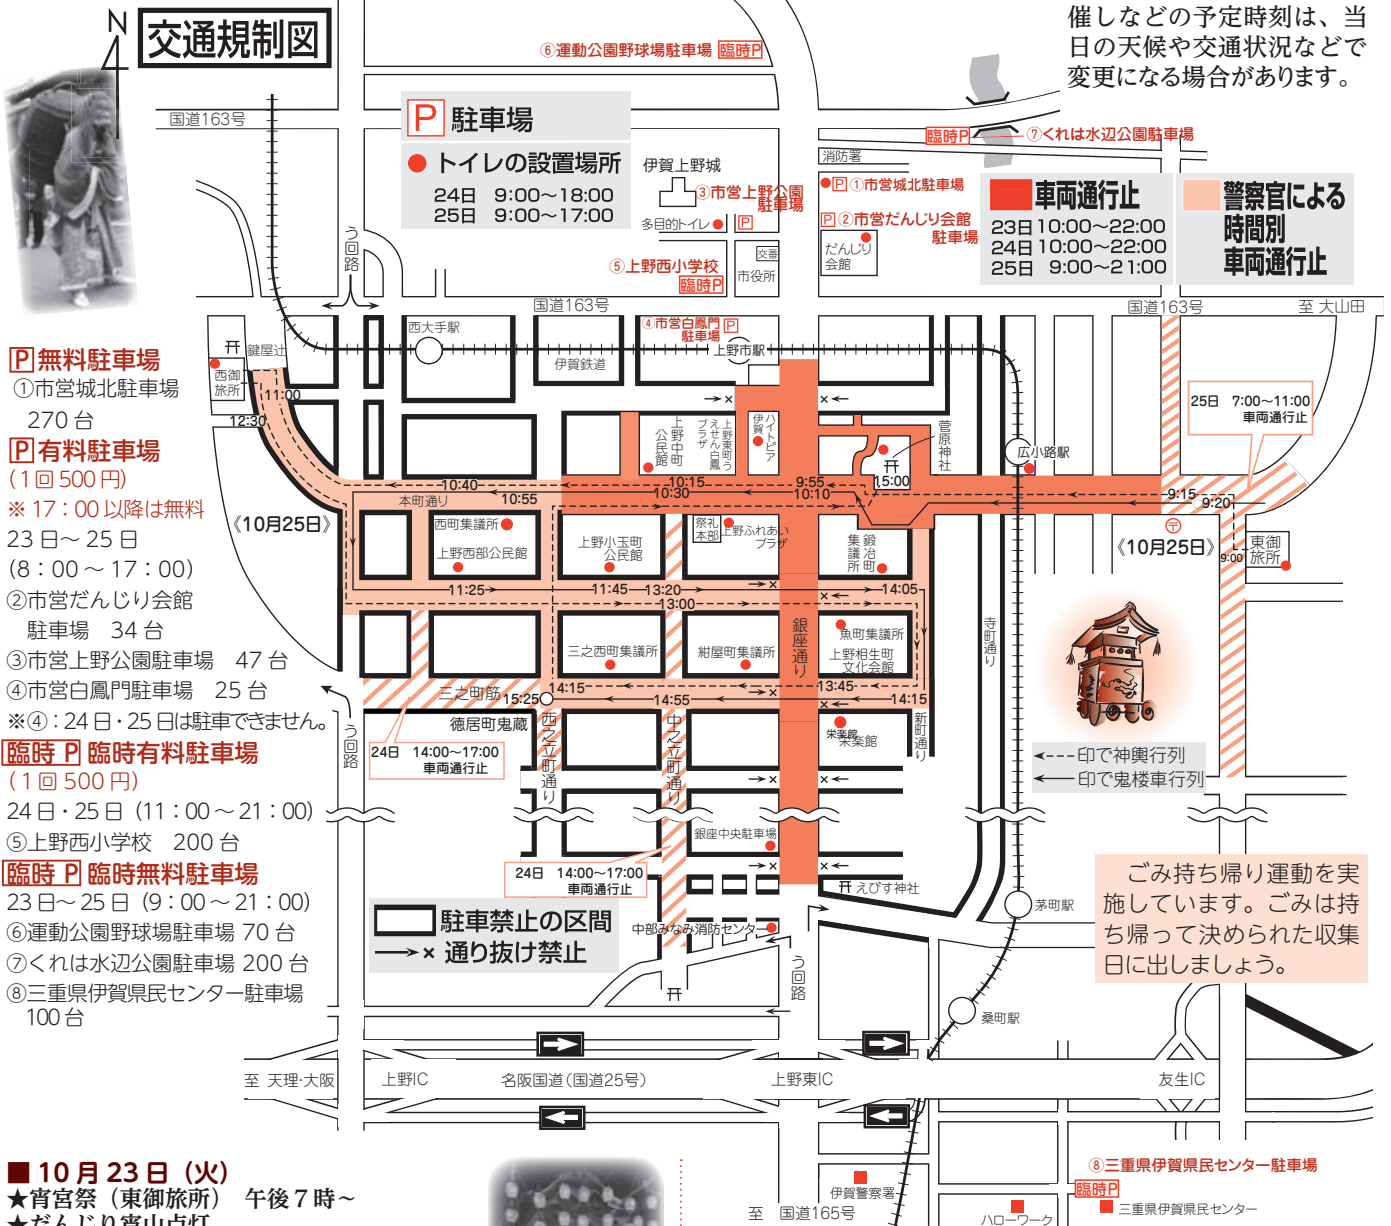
N

交通規制図

催しなどの予定時刻は、当日の天候や交通状況などで変更になる場合があります。

⑥運動公園野球場駐車場 臨時P

国道163号

P 駐車場
● トイレの設置場所
24日 9:00～18:00
25日 9:00～17:00

伊賀上野城
③市営上野公園駐車場
多目的トイレ
⑤上野西小学校 臨時P
交番
市役所

臨時P ⑦くれは水辺公園駐車場
消防署
P ①市営城北駐車場
P ②市営だんじり会館駐車場
だんじり会館

車両通行止
23日 10:00～22:00
24日 10:00～22:00
25日 9:00～21:00

警察官による時間別車両通行止

う回路
国道163号
至 大山田

P 無料駐車場
①市営城北駐車場 270台
P 有料駐車場
(1回500円)
※17:00以降は無料
23日～25日
(8:00～17:00)
②市営だんじり会館駐車場 34台
③市営上野公園駐車場 47台
④市営白鳳門駐車場 25台
※④:24日・25日は駐車できません。
臨時P 臨時有料駐車場
(1回500円)
24日・25日(11:00～21:00)
⑤上野西小学校 200台
臨時P 臨時無料駐車場
23日～25日(9:00～21:00)
⑥運動公園野球場駐車場 70台
⑦くれは水辺公園駐車場 200台
⑧三重県伊賀県民センター駐車場 100台

西御旅所
鍵屋辻
11:00
12:30
西大手駅
伊賀鉄道
④市営白鳳門駐車場 P
上野市駅
菅原神社
15:00
広小路駅
25日 7:00～11:00 車両通行止
10:40
本町通り
10:55
10:15
10:30
9:55
10:10
9:15
9:20
《10月25日》
《10月25日》
東御旅所
9:00
上野中町公民館
えんぜら上野東町
ハイトピア伊賀
西町集議所
上野西部公民館
上野小玉町公民館
祭礼本部
上野ふれあいプラザ
鍛冶町集議所
11:25
11:45
13:20
13:00
14:05
三之西町集議所
紺屋町集議所
魚町集議所
上野相生町文化会館
銀座通り
寺町通り
三之町筋
15:25
14:15
14:55
13:45
14:15
徳居町鬼蔵
西之立町通り
中之立町通り
新町通り
栄楽館
24日 14:00～17:00 車両通行止
印で神輿行列
印で鬼楼車行列
銀座中央駐車場
24日 14:00～17:00 車両通行止
えびす神社
茅町駅
ごみ持ち帰り運動を実施しています。ごみは持ち帰って決められた収集日に出しましょう。

駐車禁止の区間
→× 通り抜け禁止
中部みなみ消防センター
う回路
桑町駅

至 天理・大阪
上野IC
名阪国道(国道25号)
上野東IC
友生IC

■10月23日(火)
★宵宮祭(東御旅所) 午後7時～
★だんじり宵山点灯

伊賀警察署
至 国道165号
ハローワーク
⑧三重県伊賀県民センター駐車場
臨時P
三重県伊賀県民センター